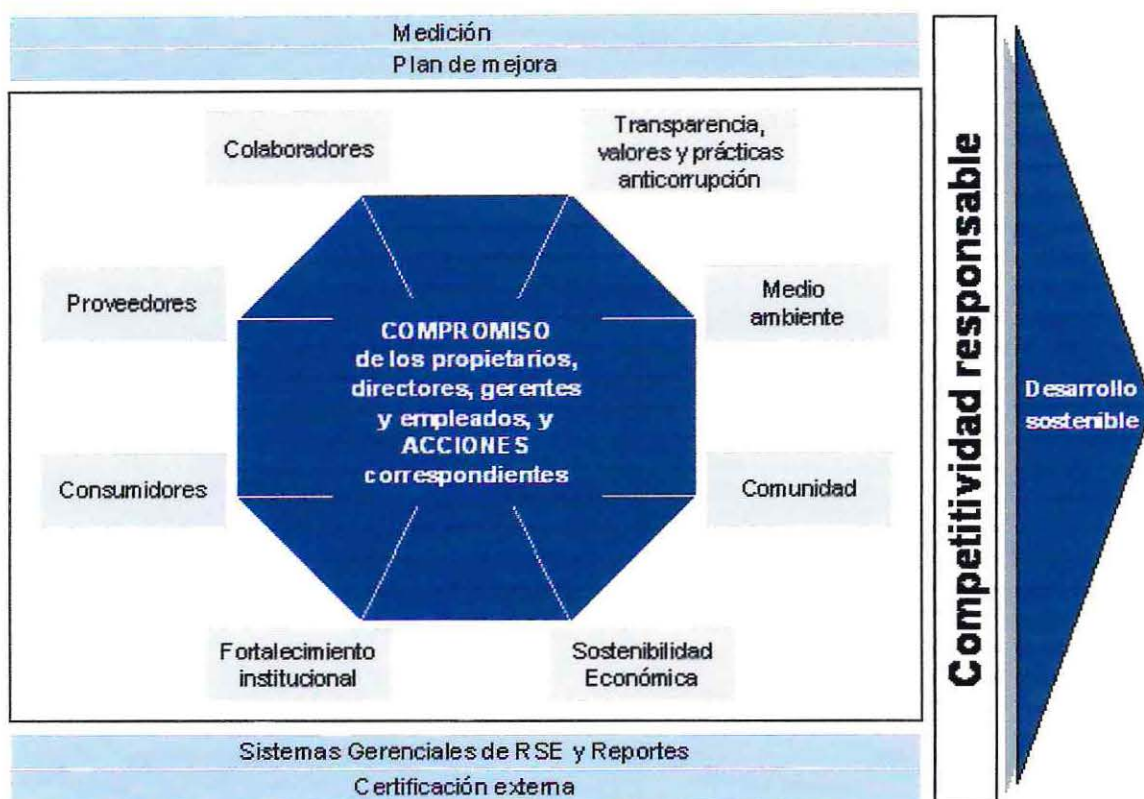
Medición
Plan de mejora

Colaboradores

Transparencia, valores y prácticas anticorrupción

Proveedores

COMPROMISO de los propietarios, directores, gerentes y empleados, y ACCIONES correspondientes

Medio ambiente

Consumidores

Comunidad

Fortalecimiento institucional

Sostenibilidad Económica

Sistemas Gerenciales de RSE y Reportes
Certificación externa

Competitividad responsable

Desarrollo sostenible